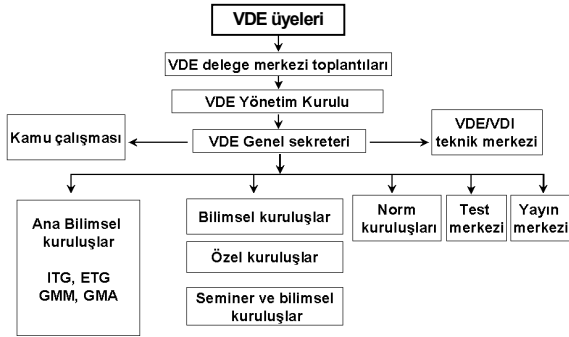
VDE üyeleri

VDE delege merkezi toplantıları

VDE Yönetim Kurulu

Kamu çalışması

VDE Genel sekreteri

VDE/VDI teknik merkezi

Ana Bilimsel kuruluşlar

ITG, ETG GMM, GMA

Bilimsel kuruluşlar

Özel kuruluşlar

Seminer ve bilimsel kuruluşlar

Norm kuruluşları

Test merkezi

Yayın merkezi